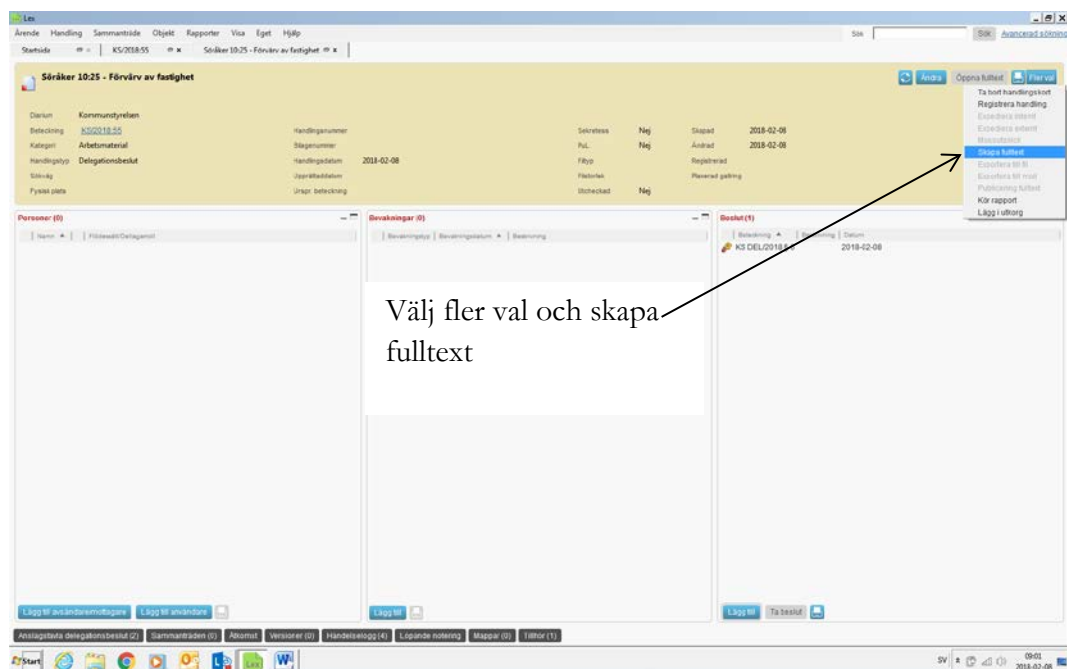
Lex
Ärende Handling Sammanträde Objekt Rapporter Visa Eget Hjälp
Sök Sök Avancerad sökning
Startsida KS/2018:55 Söråker 10:25 - Förvärv av fastighet

Söråker 10:25 - Förvärv av fastighet

Ändra Öppna fulltext Fler val

Ta bort handlingskort
Registrera handling
Expediera internt
Expediera externt
Huvudsekr
Skapa fulltext
Exportera till fil
Exportera till mail
Publicering fulltext
Kör rapport
Lägg i utkorg

Diarium Kommunstyrelsen
Beteckning KS/2018:55
Kategori Arbetsmaterial
Handlingstyp Delegationsbeslut
Sökväg
Fysisk plats

Handlingsnummer
Bilagenummer
Handlingsdatum 2018-02-08
Upprättaddatum
Urspr. beteckning

Sekretess Nej
PuL Nej
Filtyp
Historiek
Stickad Nej

Skapad 2018-02-08
Ändrad 2018-02-08
Registrerad
Planerad gallring

Personer (0)
Namn Födelsedat/Delagarnot

Bevakningar (0)
Bevakningstyp Bevakningsdatum Beskrivning

Beslut (1)
Beteckning Beslutning Datum
KS DEL/2018:6 2018-02-08

Välj fler val och skapa fulltext

Lägg till avsändare/mottagare Lägg till användare
Lägg till
Lägg till Ta beslut

Anslagstavla delegationsbeslut (2) Sammanträden (0) Åtkomst Versioner (0) Händelselogg (4) Löpande notering Mappar (0) Tillhör (1)

Start
SV 09:01 2018-02-08